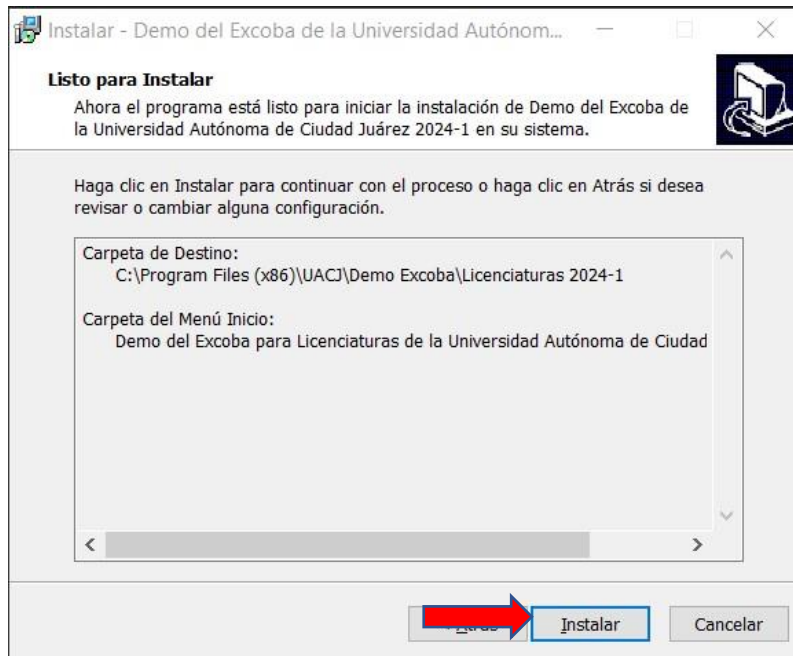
Instalar - Demo del Excoba de la Universidad Autónom...

Listo para Instalar
Ahora el programa está listo para iniciar la instalación de Demo del Excoba de la Universidad Autónoma de Ciudad Juárez 2024-1 en su sistema.

Haga clic en Instalar para continuar con el proceso o haga clic en Atrás si desea revisar o cambiar alguna configuración.

Carpeta de Destino:
C:\Program Files (x86)\UACJ\Demo Excoba\Licenciaturas 2024-1

Carpeta del Menú Inicio:
Demo del Excoba para Licenciaturas de la Universidad Autónoma de Ciudad

< Atrás
Instalar
Cancelar